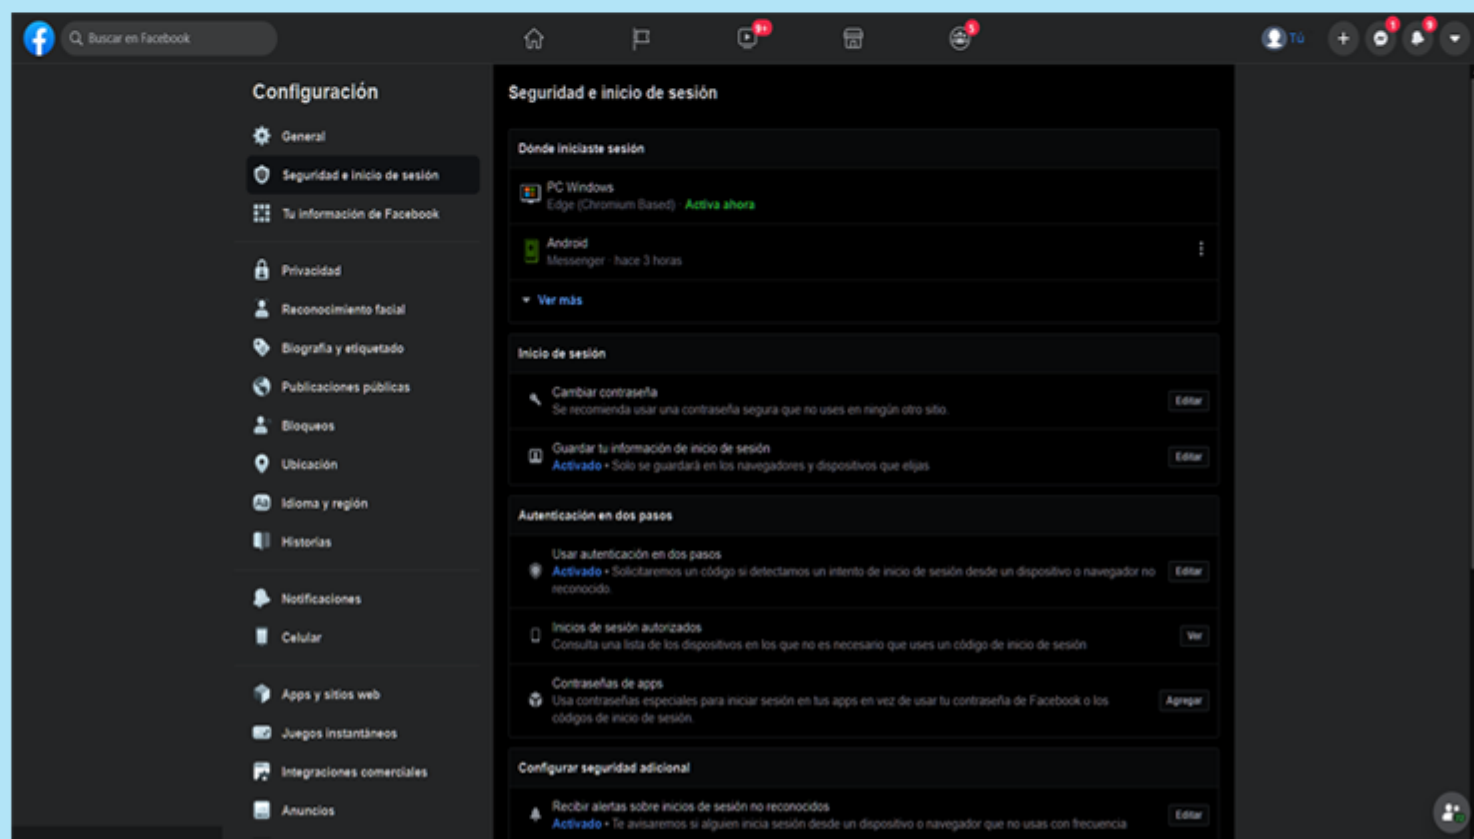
Buscar en Facebook

9+

5

Tú

1

9

Configuración

General

Seguridad e inicio de sesión

Tu información de Facebook

Privacidad

Reconocimiento facial

Biografía y etiquetado

Publicaciones públicas

Bloqueos

Ubicación

Idioma y región

Historias

Notificaciones

Celular

Apps y sitios web

Juegos instantáneos

Integraciones comerciales

Anuncios

Seguridad e inicio de sesión

Dónde iniciaste sesión

PC Windows
Edge (Chromium Based) · Activa ahora

Android
Messenger · hace 3 horas

Ver más

Inicio de sesión

Cambiar contraseña
Se recomienda usar una contraseña segura que no uses en ningún otro sitio.
Editar

Guardar tu información de inicio de sesión
Activado • Solo se guardará en los navegadores y dispositivos que elijas
Editar

Autenticación en dos pasos

Usar autenticación en dos pasos
Activado • Solicitaremos un código si detectamos un intento de inicio de sesión desde un dispositivo o navegador no reconocido.
Editar

Inicios de sesión autorizados
Consulta una lista de los dispositivos en los que no es necesario que uses un código de inicio de sesión
Ver

Contraseñas de apps
Usa contraseñas especiales para iniciar sesión en tus apps en vez de usar tu contraseña de Facebook o los códigos de inicio de sesión.
Agregar

Configurar seguridad adicional

Recibir alertas sobre inicios de sesión no reconocidos
Activado • Te avisaremos si alguien inicia sesión desde un dispositivo o navegador que no usas con frecuencia
Editar